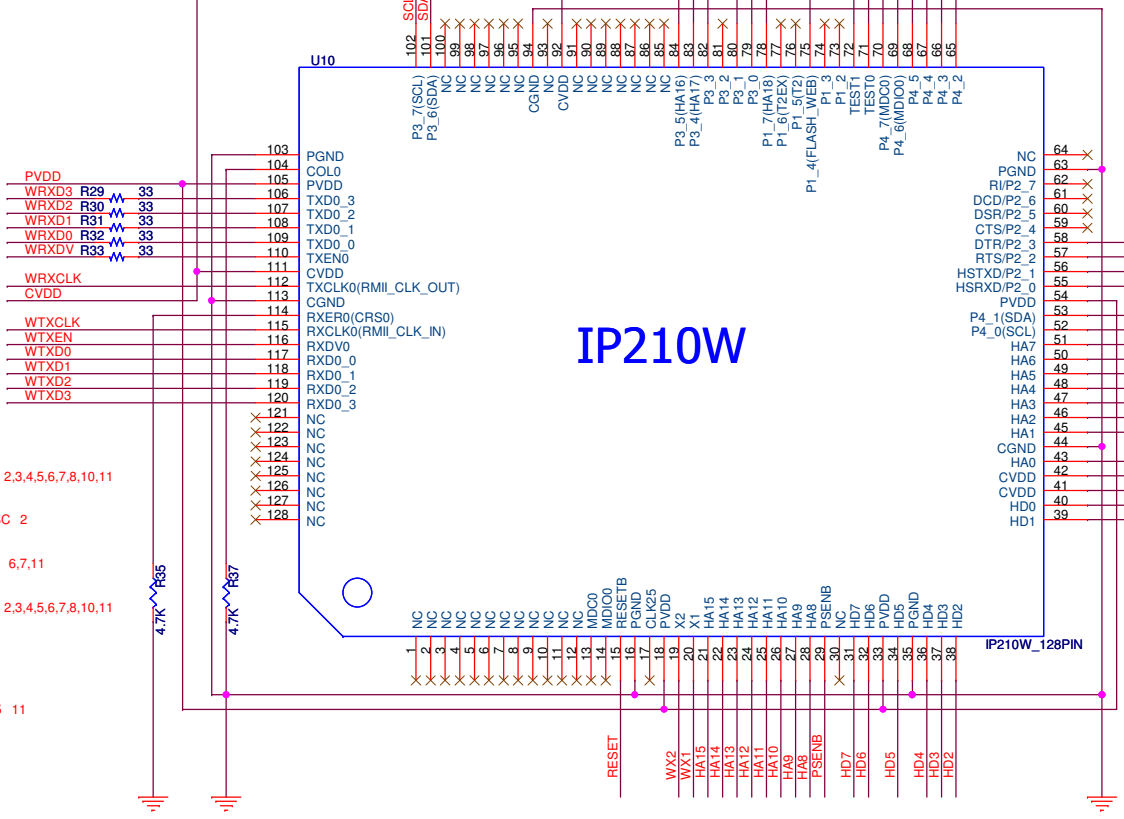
SCL
SDA
102 101 100 99 98 97 96 95 94 93 92 91 90 89 88 87 86 85 84 83 82 81 80 79 78 77 76 75 74 73 72 71 70 69 68 67 66 65

U10

P3_7(SCL)
P3_6(SDA)
NC NC NC NC NC
CGND
NC
CVDD
NC NC NC NC NC NC
P3_5(HA16)
P3_4(HA17)
P3_3
P3_2
P3_1
P3_0
P1_7(HA18)
P1_6(T2EX)
P1_5(T2)
P1_4(FLASH_WEB)
P1_3
P1_2
TEST1
TEST0
P4_7(MDC0)
P4_6(MDIO0)
P4_5
P4_4
P4_3
P4_2

PVDD
WRXD3 R29 33
WRXD2 R30 33
WRXD1 R31 33
WRXD0 R32 33
WRXDV R33 33
WRXCLK
CVDD
WTXCLK
WTXEN
WTXD0
WTXD1
WTXD2
WTXD3

103 PGND
104 COL0
105 PVDD
106 TXD0_3
107 TXD0_2
108 TXD0_1
109 TXD0_0
110 TXEN0
111 CVDD
112 TXCLK0(RMII_CLK_OUT)
113 CGND
114 RXER0(CRS0)
115 RXCLK0(RMII_CLK_IN)
116 RXDV0
117 RXD0_0
118 RXD0_1
119 RXD0_2
120 RXD0_3
121 NC
122 NC
123 NC
124 NC
125 NC
126 NC
127 NC
128 NC

NC 64
PGND 63
RI/P2_7 62
DCD/P2_6 61
DSR/P2_5 60
CTS/P2_4 59
DTR/P2_3 58
RTS/P2_2 57
HSTXD/P2_1 56
HSRXD/P2_0 55
PVDD 54
P4_1(SDA) 53
P4_0(SCL) 52
HA7 51
HA6 50
HA5 49
HA4 48
HA3 47
HA2 46
HA1 45
CGND 44
HA0 43
CVDD 42
CVDD 41
HD0 40
HD1 39

IP210W

2,3,4,5,6,7,8,10,11
C 2
6,7,11
2,3,4,5,6,7,8,10,11
5 11

R35 4.7K
R37 4.7K

NC NC NC NC NC NC NC NC NC NC NC
MDC0
MDIO0
RESETB
PGND
CLK25
PVDD
X2
X1
HA15 HA14 HA13 HA12 HA11 HA10 HA9 HA8
PSENB
NC
HD7 HD6
PVDD
HD5
PGND
HD4 HD3 HD2

IP210W_128PIN

1 2 3 4 5 6 7 8 9 10 11 12 13 14 15 16 17 18 19 20 21 22 23 24 25 26 27 28 29 30 31 32 33 34 35 36 37 38

RESET
WX2 WX1 HA15 HA14 HA13 HA12 HA11 HA10 HA9 HA8 PSENB HD7 HD6 HD5 HD4 HD3 HD2